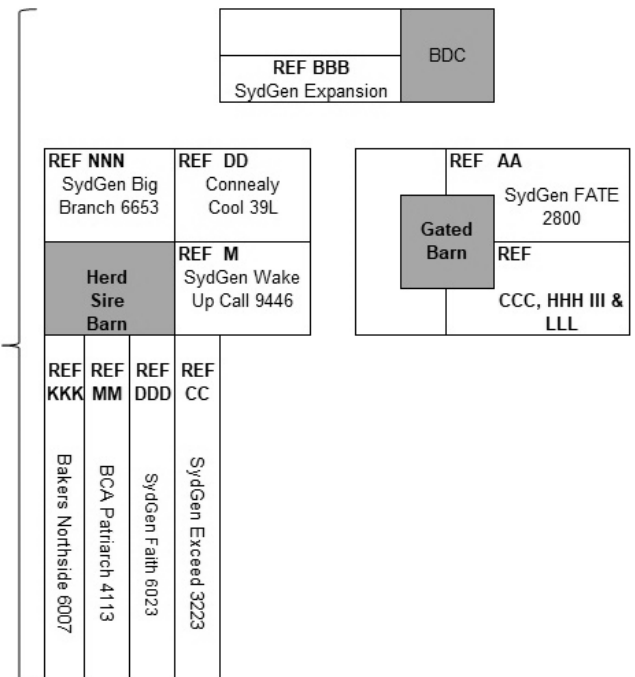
REF BBB
SydGen Expansion

BDC

REF NNN
SydGen Big Branch 6653

REF DD
Connealy Cool 39L

Herd Sire Barn

REF M
SydGen Wake Up Call 9446

REF AA
SydGen FATE 2800

Gated Barn

REF
CCC, HHH III & LLL

REF KKK
Bakers Northside 6007

REF MM
BCA Patriarch 4113

REF DDD
SydGen Faith 6023

REF CC
SydGen Exceed 3223